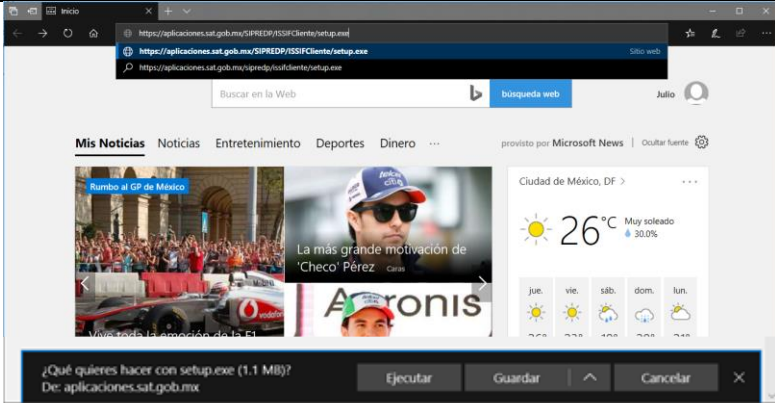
Inicio

https://aplicaciones.sat.gob.mx/SIPREDP/ISSIFCliente/setup.exe

https://aplicaciones.sat.gob.mx/SIPREDP/ISSIFCliente/setup.exe Sitio web

https://aplicaciones.sat.gob.mx/sipredp/issifcliente/setup.exe

Buscar en la Web

búsqueda web

Julio

Mis Noticias Noticias Entretenimiento Deportes Dinero ···

provisto por Microsoft News | Ocultar fuente

Rumbo al GP de México

La más grande motivación de 'Checo' Pérez Caras

Acronis

Vive toda la emoción de la F1

Ciudad de México, DF >

26°C Muy soleado 30.0%

jue. vie. sáb. dom. lun.

¿Qué quieres hacer con setup.exe (1.1 MB)?
De: aplicaciones.sat.gob.mx

Ejecutar Guardar Cancelar